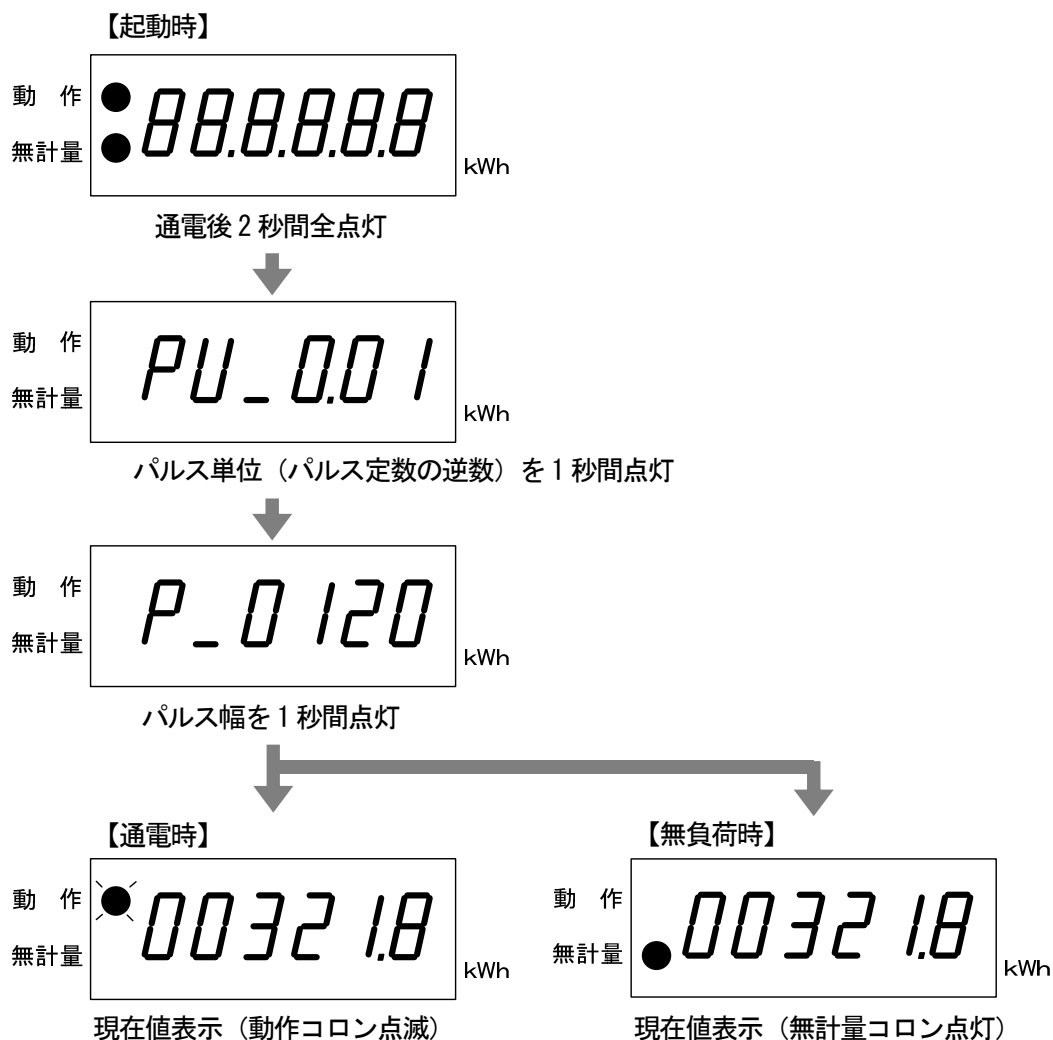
【起動時】

動 作
無計量
88.8.8.8.8
kWh

通電後 2 秒間全点灯

動 作
無計量
PU_0.01
kWh

パルス単位（パルス定数の逆数）を 1 秒間点灯

動 作
無計量
P_0120
kWh

パルス幅を 1 秒間点灯

【通電時】

動 作
無計量
00321.8
kWh

現在値表示（動作コロン点滅）

【無負荷時】

動 作
無計量
00321.8
kWh

現在値表示（無計量コロン点灯）